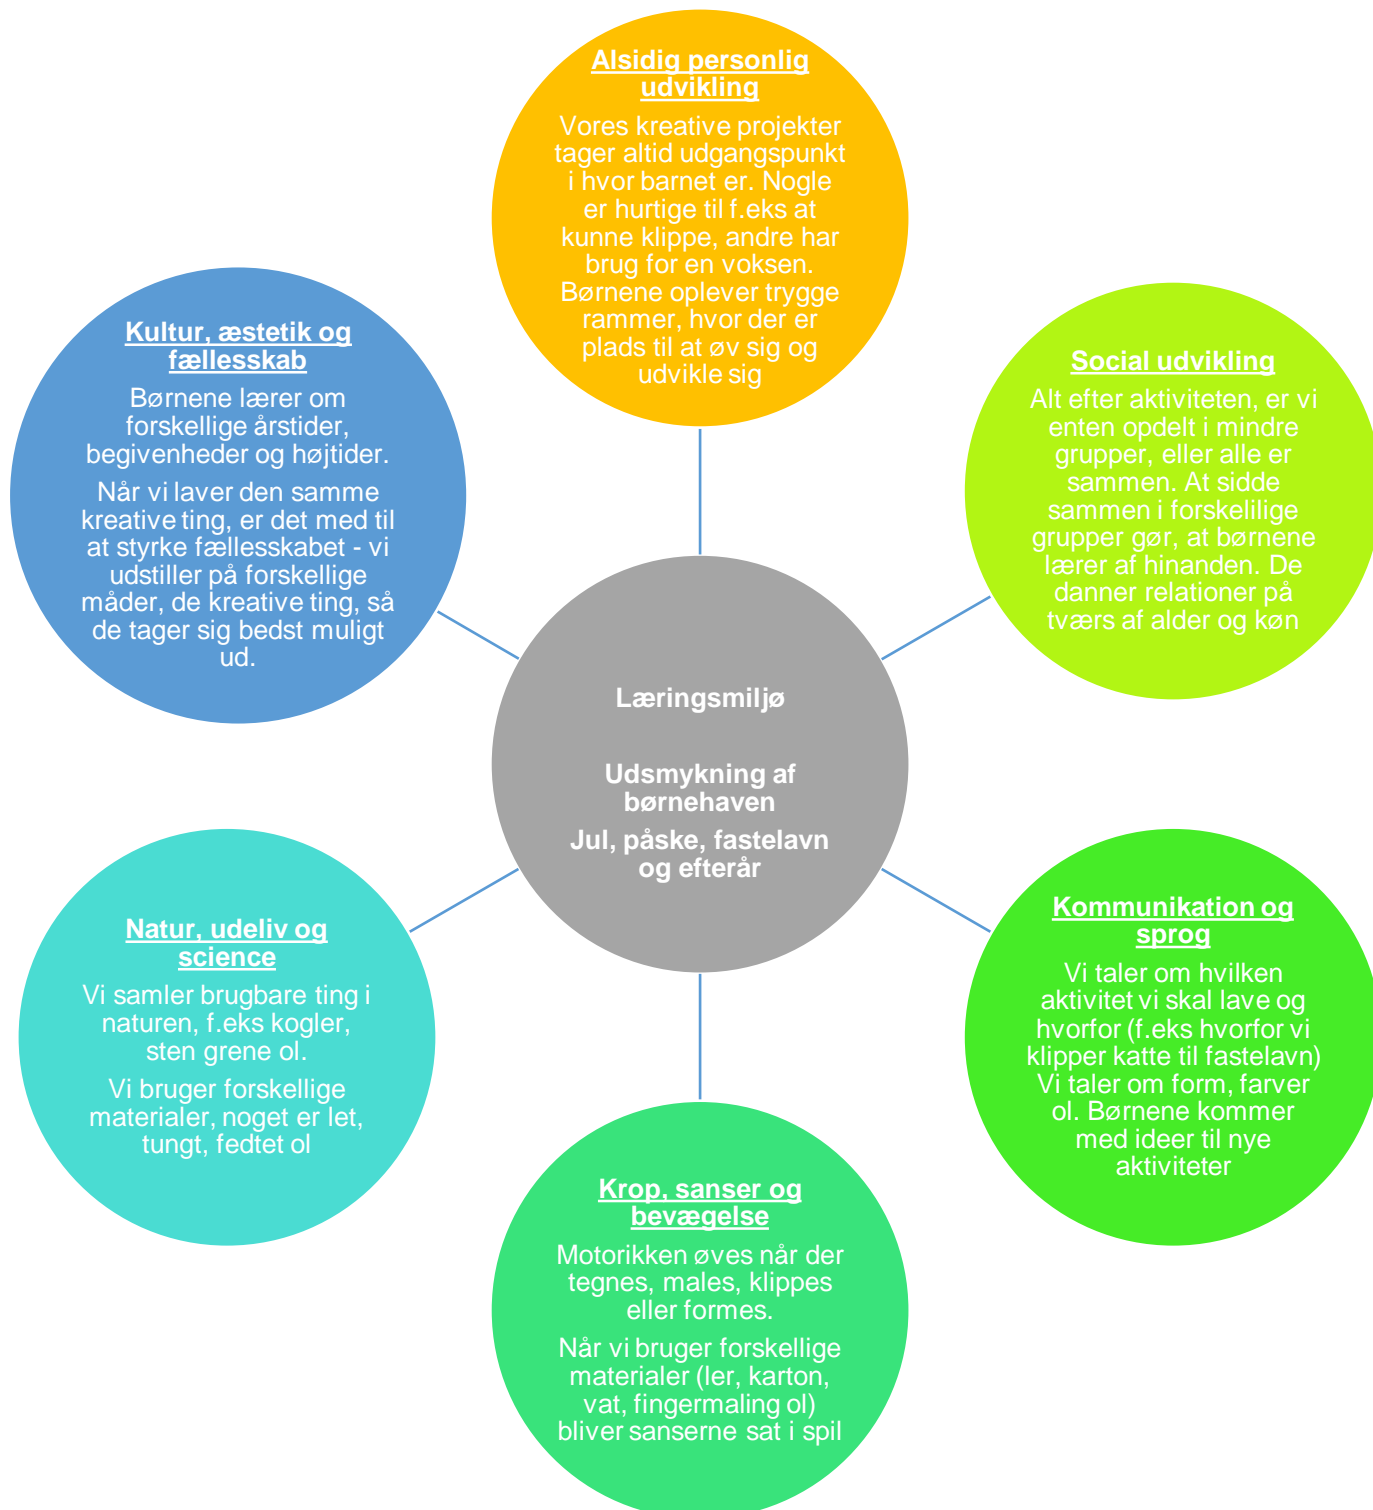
Alsidig personlig udvikling

Vores kreative projekter tager altid udgangspunkt i hvor barnet er. Nogle er hurtige til f.eks at kunne klippe, andre har brug for en voksen. Børnene oplever trygge rammer, hvor der er plads til at øv sig og udvikle sig

Kultur, æstetik og fællesskab

Børnene lærer om forskellige årstider, begivenheder og højtider.

Når vi laver den samme kreative ting, er det med til at styrke fællesskabet - vi udstiller på forskellige måder, de kreative ting, så de tager sig bedst muligt ud.

Social udvikling

Alt efter aktiviteten, er vi enten opdelt i mindre grupper, eller alle er sammen. At sidde sammen i forskelilige grupper gør, at børnene lærer af hinanden. De danner relationer på tværs af alder og køn

Læringsmiljø

Udsmykning af børnehaven

Jul, påske, fastelavn og efterår

Natur, udeliv og science

Vi samler brugbare ting i naturen, f.eks kogler, sten grene ol.

Vi bruger forskellige materialer, noget er let, tungt, fedtet ol

Kommunikation og sprog

Vi taler om hvilken aktivitet vi skal lave og hvorfor (f.eks hvorfor vi klipper katte til fastelavn) Vi taler om form, farver ol. Børnene kommer med ideer til nye aktiviteter

Krop, sanser og bevægelse

Motorikken øves når der tegnes, males, klippes eller formes.

Når vi bruger forskellige materialer (ler, karton, vat, fingermaling ol) bliver sanserne sat i spil